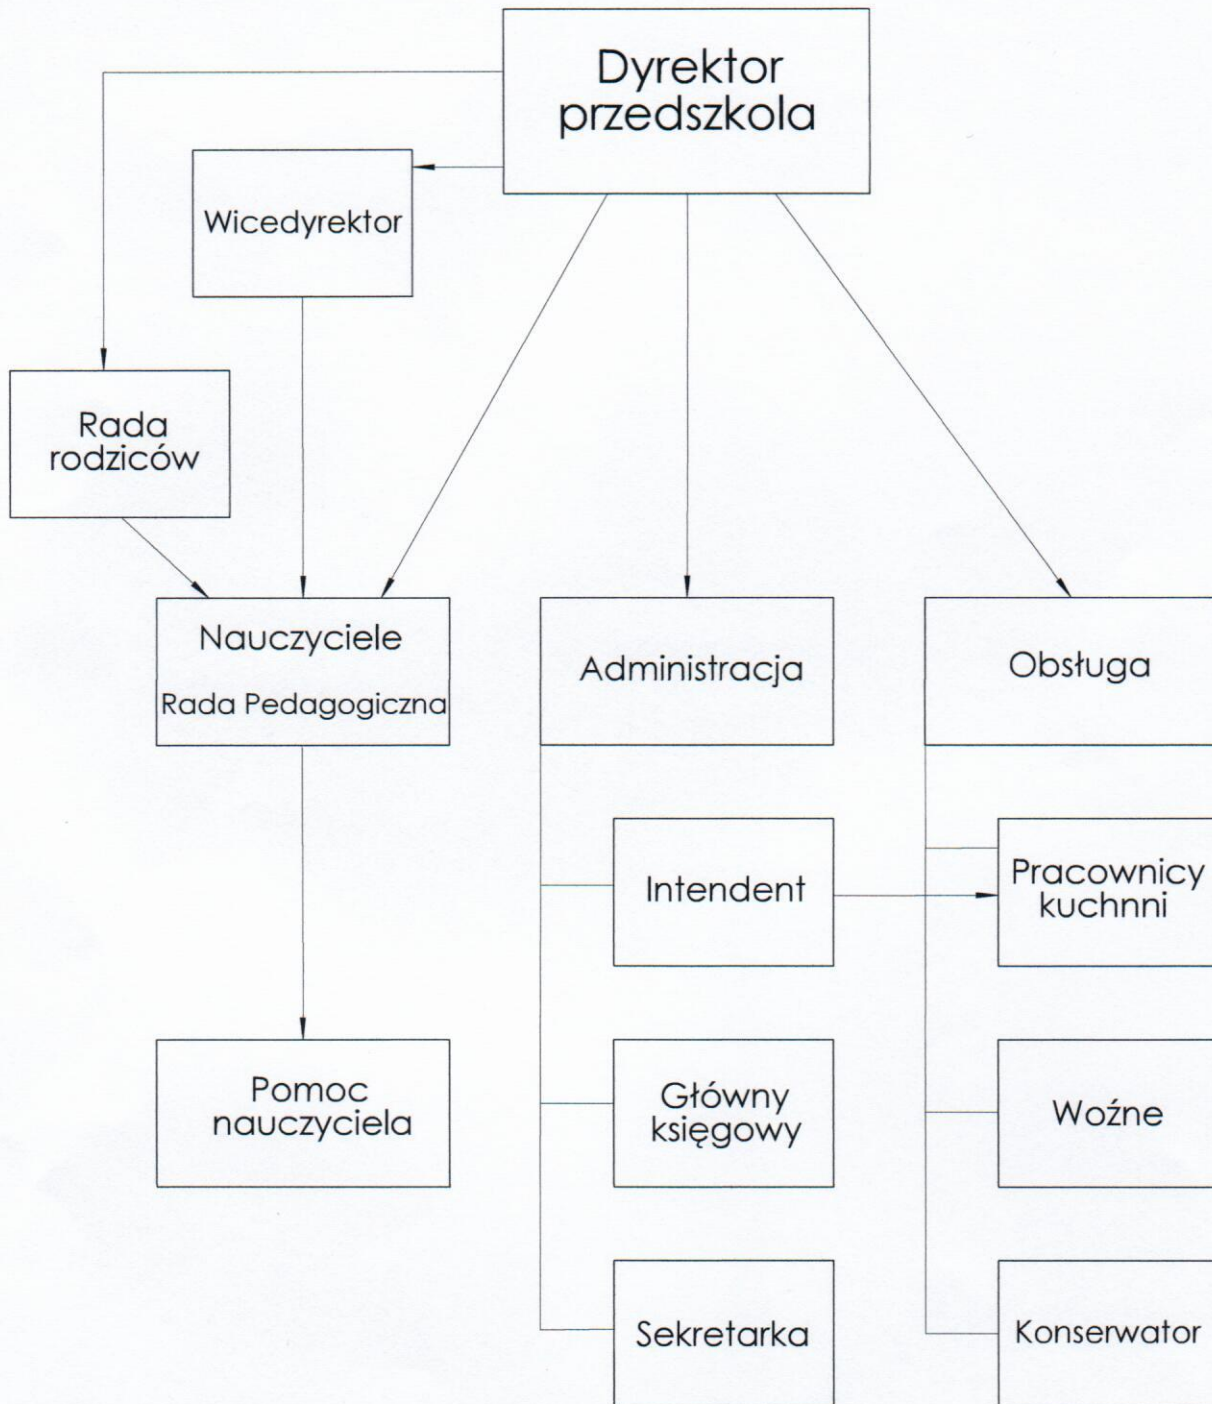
Dyrektor przedszkola

Wicedyrektor

Rada rodziców

Nauczyciele

Rada Pedagogiczna

Administracja

Obsługa

Intendent

Pracownicy kuchnni

Pomoc nauczyciela

Główny księgowy

Woźne

Sekretarka

Konserwator